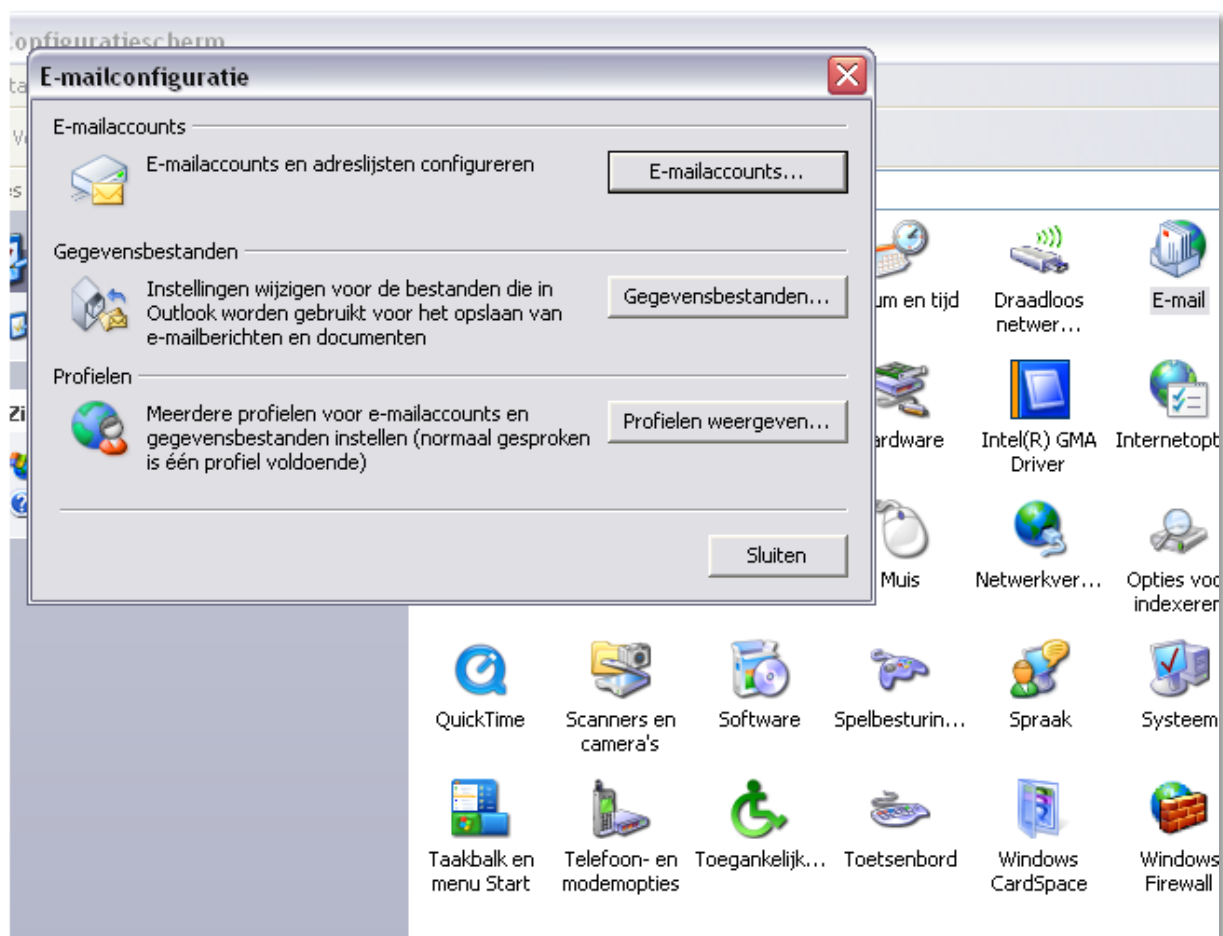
Configuratiescherm

E-mailconfiguratie

E-mailaccounts

E-mailaccounts en adreslijsten configureren

E-mailaccounts...

Gegevensbestanden

Instellingen wijzigen voor de bestanden die in Outlook worden gebruikt voor het opslaan van e-mailberichten en documenten

Gegevensbestanden...

Profielen

Meerdere profielen voor e-mailaccounts en gegevensbestanden instellen (normaal gesproken is één profiel voldoende)

Profielen weergeven...

Sluiten

um en tijd

Draadloos netwer...

E-mail

ardware

Intel(R) GMA Driver

Internetopt

Muis

Netwerkver...

Opties vo indexeren

QuickTime

Scanners en camera's

Software

Spelbesturin...

Spraak

Systeem

Taakbalk en menu Start

Telefoon- en modemopties

Toegankelijk...

Toetsenbord

Windows CardSpace

Windows Firewall